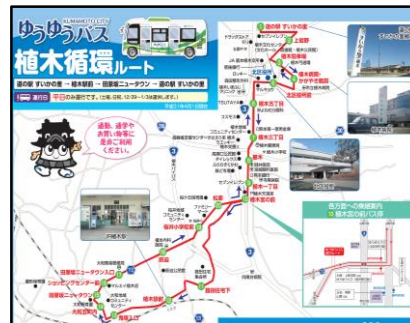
ゆうゆうバス KUMAMOTO CITY
植木循環ルート
道の駅 すいかの里 → 植木駅前 → 田原坂ニュータウン → 道の駅 すいかの里
運行日 平日のみ運行です。(土曜、日曜、12/29～1/3は運休します。)
通勤、通学や お買い物等に 是非ご利用 ください。
道の駅 すいかの里
上植野
植木病院
植木三丁目
植木
植木町
植木二丁目
植木一丁目
植木宮の前
田原坂ニュータウン入口
ショッピングセンター前
田原坂ニュータウン
植木駅前
JR植木駅
至熊本市街
各方面への乗継案内
植木宮の前バス停
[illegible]